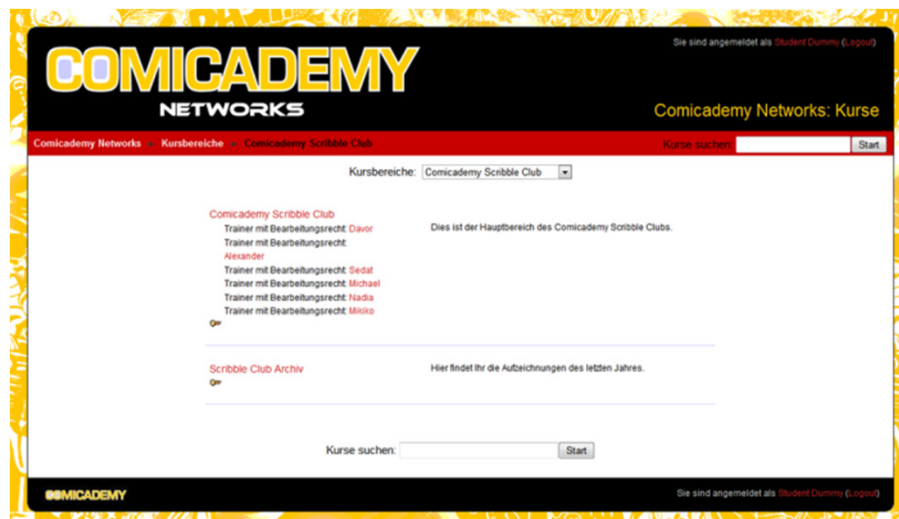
Sie sind angemeldet als Student Dummy (Logout)

COMICADEMY
NETWORKS

Comicademy Networks: Kurse

Comicademy Networks » Kursbereiche » Comicademy Scribble Club

Kurse suchen: Start

Kursbereiche: Comicademy Scribble Club

Comicademy Scribble Club
Trainer mit Bearbeitungsrecht: Davor
Trainer mit Bearbeitungsrecht: Alexander
Trainer mit Bearbeitungsrecht: Sedat
Trainer mit Bearbeitungsrecht: Michael
Trainer mit Bearbeitungsrecht: Nadia
Trainer mit Bearbeitungsrecht: Mikiko

Dies ist der Hauptbereich des Comicademy Scribble Clubs.

Scribble Club Archiv

Hier findet Ihr die Aufzeichnungen des letzten Jahres.

Kurse suchen: Start

COMICADEMY

Sie sind angemeldet als Student Dummy (Logout)